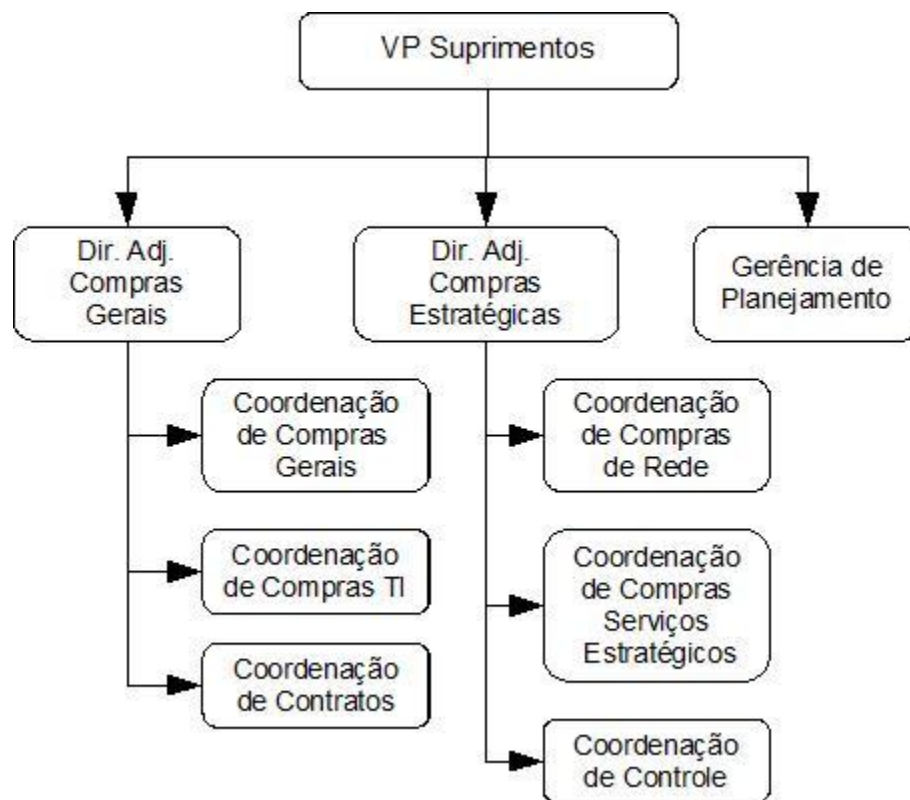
VP Suprimentos

Dir. Adj. Compras Gerais

Dir. Adj. Compras Estratégicas

Gerência de Planejamento

Coordenação de Compras Gerais

Coordenação de Compras TI

Coordenação de Contratos

Coordenação de Compras de Rede

Coordenação de Compras Serviços Estratégicos

Coordenação de Controle